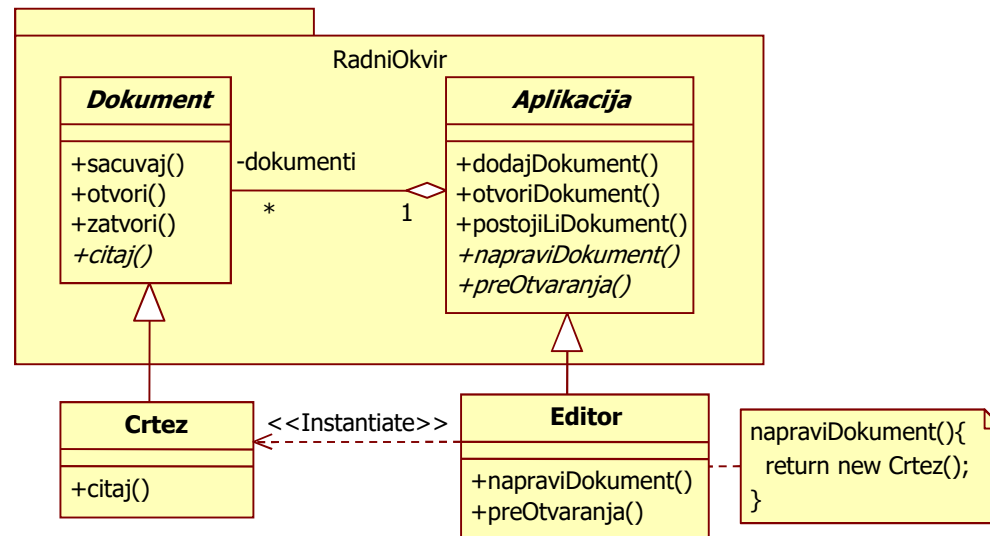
RadniOkvir

Dokument

+sacuvaj()
+otvori()
+zatvori()
+citaj()

-dokumenti
*
1

Aplikacija

+dodajDokument()
+otvoriDokument()
+postojiLiDokument()
+napraviDokument()
+preOtvaranja()

Crtez

+citaj()

<<Instantiate>>

Editor

+napraviDokument()
+preOtvaranja()

napraviDokument(){
return new Crtez();
}